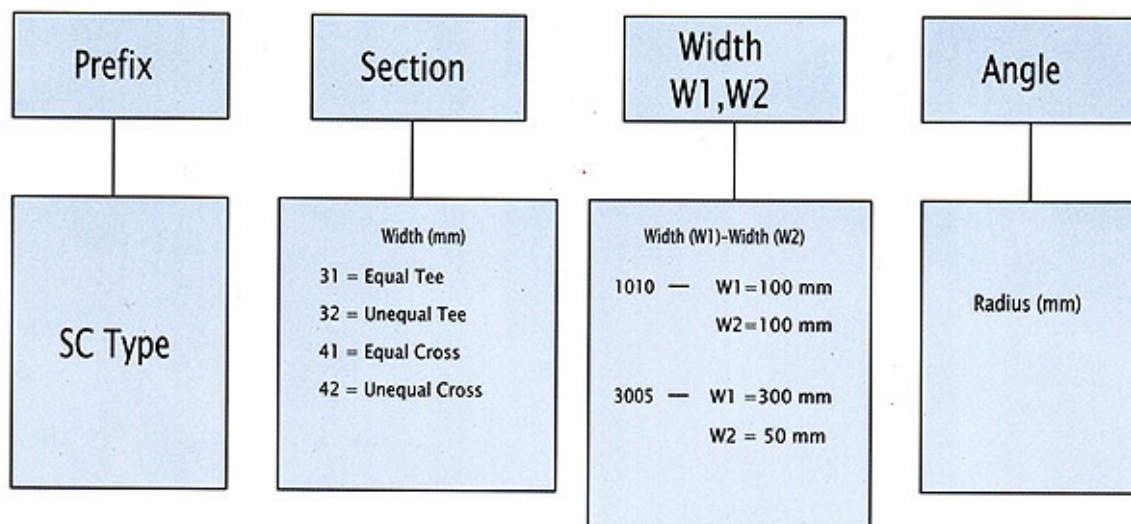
Prefix

SC Type

Section

Width (mm)

31 = Equal Tee

32 = Unequal Tee

41 = Equal Cross

42 = Unequal Cross

Width W1,W2

Width (W1)-Width (W2)

1010 — W1=100 mm
W2=100 mm

3005 — W1 =300 mm
W2 = 50 mm

Angle

Radius (mm)